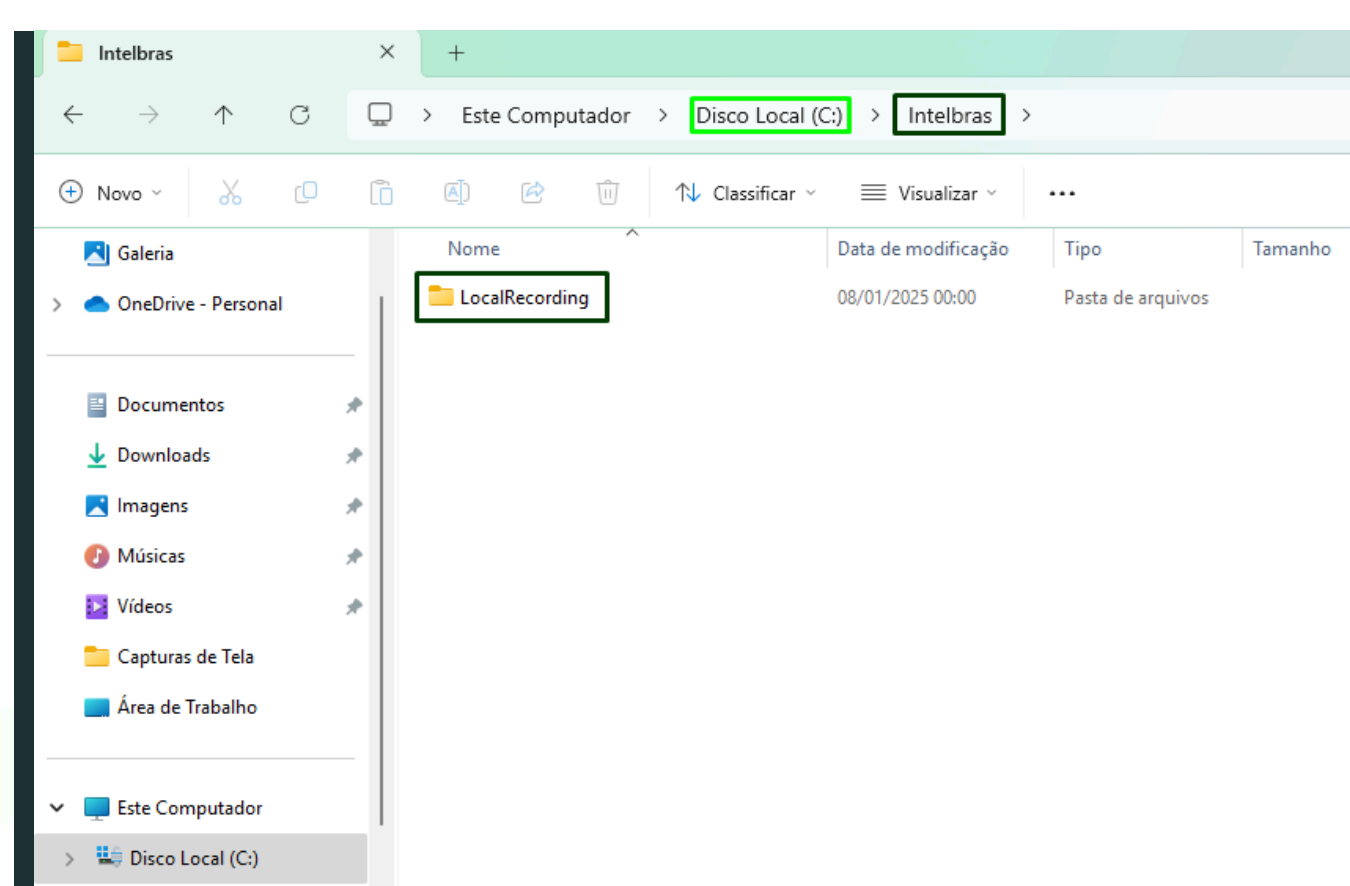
Intelbras ×  +

← → ↑ ⟳  > Este Computador > Disco Local (C:) > Intelbras >

Novo  Classificar  Visualizar  ...

Galeria
OneDrive - Personal

Documentos
Downloads
Imagens
Músicas
Vídeos
Capturas de Tela
Área de Trabalho

Este Computador
Disco Local (C:)

| Nome | Data de modificação | Tipo | Tamanho |
|---|---|---|---|
| LocalRecording | 08/01/2025 00:00 | Pasta de arquivos | |